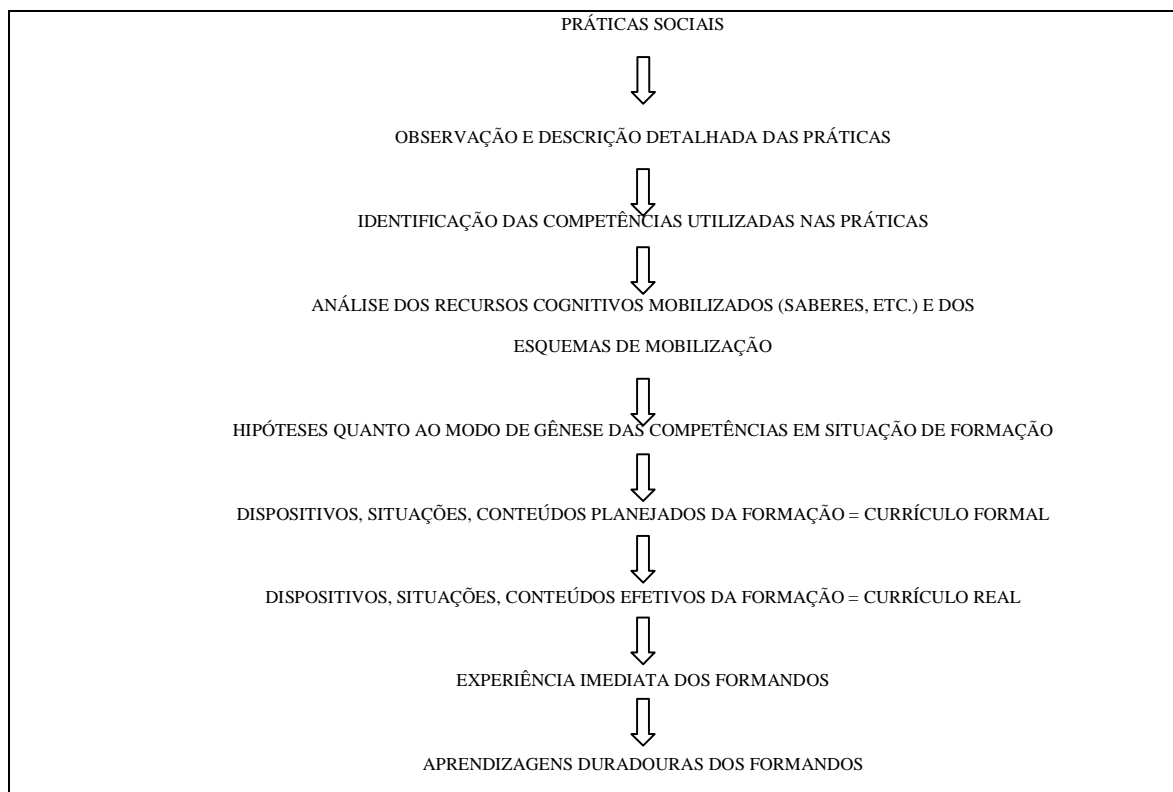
PRÁTICAS SOCIAIS

OBSERVAÇÃO E DESCRIÇÃO DETALHADA DAS PRÁTICAS

IDENTIFICAÇÃO DAS COMPETÊNCIAS UTILIZADAS NAS PRÁTICAS

ANÁLISE DOS RECURSOS COGNITIVOS MOBILIZADOS (SABERES, ETC.) E DOS ESQUEMAS DE MOBILIZAÇÃO

HIPÓTESES QUANTO AO MODO DE GÊNESE DAS COMPETÊNCIAS EM SITUAÇÃO DE FORMAÇÃO

DISPOSITIVOS, SITUAÇÕES, CONTEÚDOS PLANEJADOS DA FORMAÇÃO = CURRÍCULO FORMAL

DISPOSITIVOS, SITUAÇÕES, CONTEÚDOS EFETIVOS DA FORMAÇÃO = CURRÍCULO REAL

EXPERIÊNCIA IMEDIATA DOS FORMANDOS

APRENDIZAGENS DURADOURAS DOS FORMANDOS